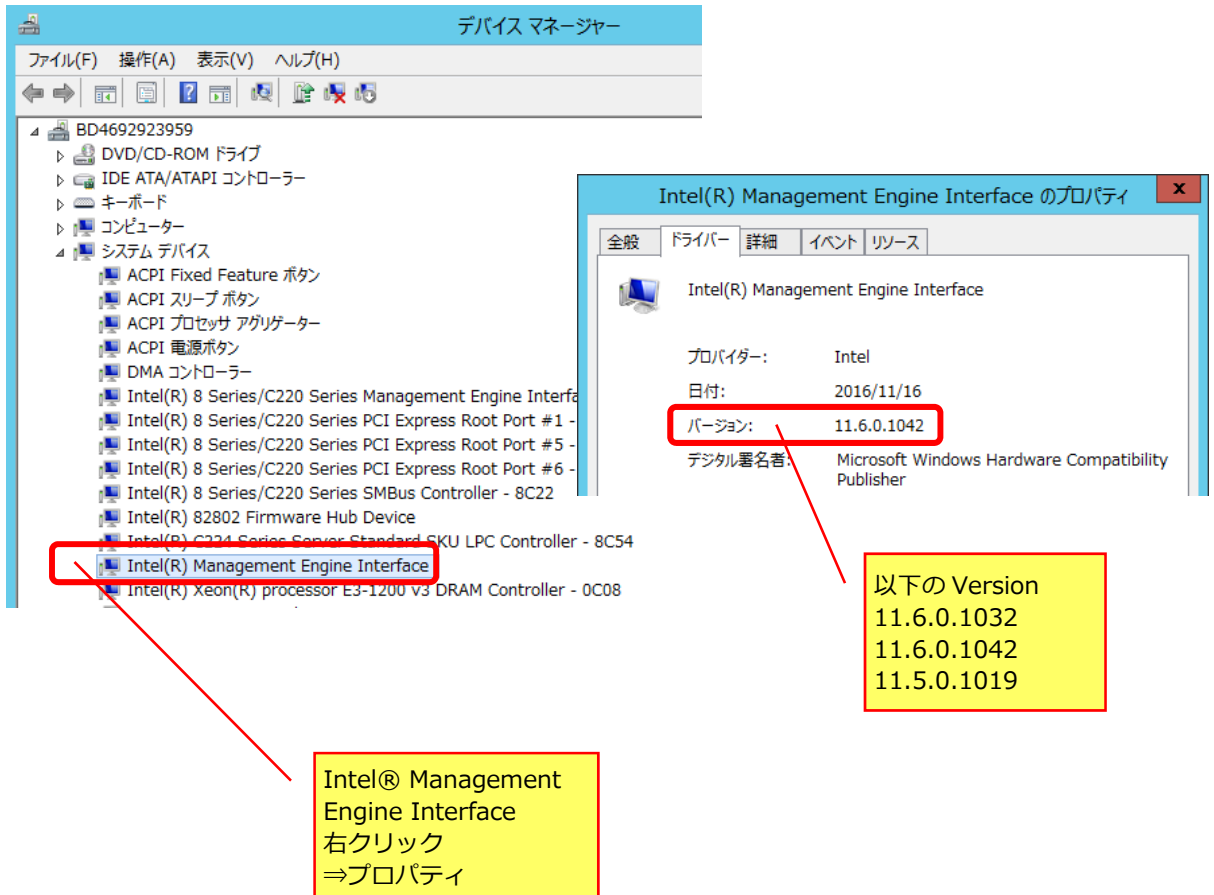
デバイス マネージャー

ファイル(F) 操作(A) 表示(V) ヘルプ(H)

BD4692923959
DVD/CD-ROM ドライブ
IDE ATA/ATAPI コントローラー
キーボード
コンピューター
システム デバイス
ACPI Fixed Feature ボタン
ACPI スリープ ボタン
ACPI プロセッサ アグリゲーター
ACPI 電源ボタン
DMA コントローラー
Intel(R) 8 Series/C220 Series Management Engine Interfa
Intel(R) 8 Series/C220 Series PCI Express Root Port #1 -
Intel(R) 8 Series/C220 Series PCI Express Root Port #5 -
Intel(R) 8 Series/C220 Series PCI Express Root Port #6 -
Intel(R) 8 Series/C220 Series SMBus Controller - 8C22
Intel(R) 82802 Firmware Hub Device
Intel(R) C224 Series Server Standard SKU LPC Controller - 8C54
Intel(R) Management Engine Interface
Intel(R) Xeon(R) processor E3-1200 v3 DRAM Controller - 0C08

Intel(R) Management Engine Interface のプロパティ
x
全般 ドライバー 詳細 イベント リソース
Intel(R) Management Engine Interface
プロバイダー: Intel
日付: 2016/11/16
バージョン: 11.6.0.1042
デジタル署名者: Microsoft Windows Hardware Compatibility Publisher

以下の Version
11.6.0.1032
11.6.0.1042
11.5.0.1019

Intel® Management Engine Interface
右クリック
⇒プロパティ